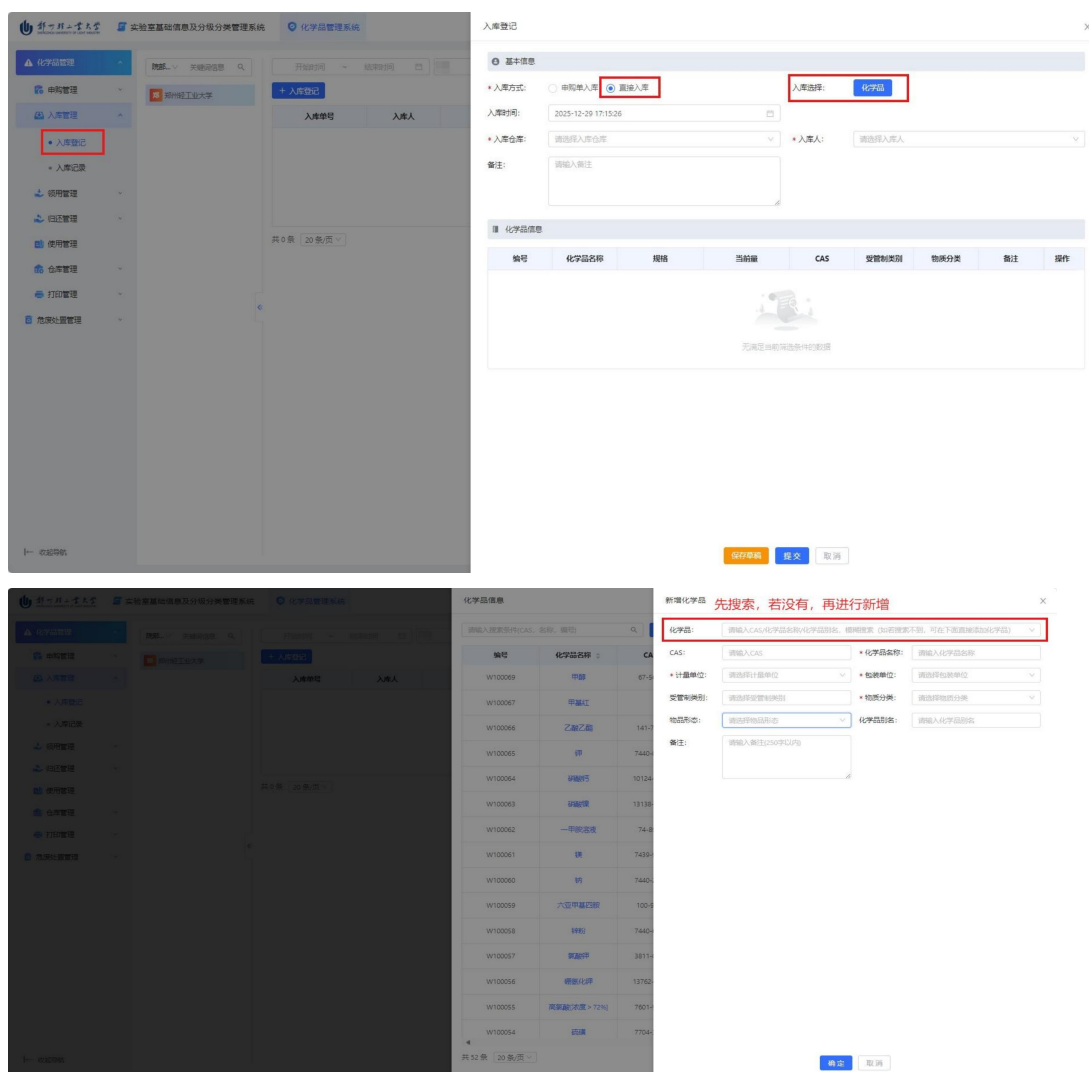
实验室基础信息及分级分类管理系统 化学品管理系统

化学品管理
申购管理
入库管理
• 入库登记
• 入库记录
领用管理
归还管理
使用管理
仓库管理
打印管理
危废处置管理

收起导航

院部 关键词搜索
开始时间 ~ 结束时间
郑州轻工业大学
+ 入库登记

| 入库单号 | 入库人 |
|---|---|

共0条 20条/页

入库登记

基本信息

* 入库方式: 申购单入库 直接入库
入库选择: 化学品
入库时间: 2025-12-29 17:15:26
* 入库仓库: 请选择入库仓库
* 入库人: 请选择入库人
备注: 请输入备注

化学品信息

| 编号 | 化学品名称 | 规格 | 当前量 | CAS | 受管制类别 | 物质分类 | 备注 | 操作 |
|---|---|---|---|---|---|---|---|---|

无满足当前筛选条件的数据

保存草稿 提交 取消

化学品信息

请输入搜索条件(CAS、名称、编号)

| 编号 | 化学品名称 | CA |
|---|---|---|
| W100069 | 甲醇 | 67-5 |
| W100067 | 甲基红 | |
| W100066 | 乙酸乙酯 | 141-7 |
| W100065 | 钾 | 7440- |
| W100064 | 碘酸钙 | 10124- |
| W100063 | 碘酸镁 | 13138- |
| W100062 | 一甲胺溶液 | 74-8 |
| W100061 | 镁 | 7439- |
| W100060 | 钠 | 7440- |
| W100059 | 六亚甲基四胺 | 100-9 |
| W100058 | 碎粒 | 7440- |
| W100057 | 氰酸钾 | 3811- |
| W100056 | 硼氢化钾 | 13762- |
| W100055 | 高氯酸(浓度>72%) | 7601- |
| W100054 | 四溴 | 7704- |

共52条 20条/页

新增化学品 先搜索,若没有,再进行新增

化学品: 请输入CAS/化学品名称/化学品别名、模糊搜索(如若搜索不到,可在下面直接添加化学品)
CAS: 请输入CAS
* 化学品名称: 请输入化学品名称
* 计量单位: 请选择计量单位
* 包装单位: 请选择包装单位
受管制类别: 请选择受管制类别
* 物质分类: 请选择物质分类
物品形态: 请选择物品形态
化学品别名: 请输入化学品别名
备注: 请输入备注(250字以内)

确定 取消